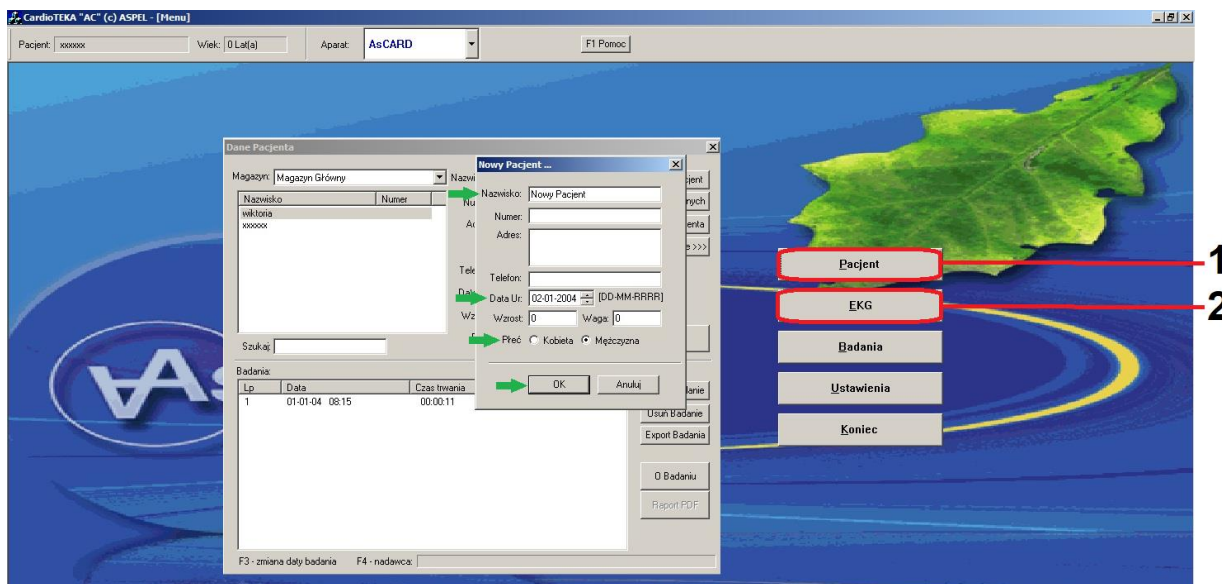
CardioTEKA "AC" (c) ASPEL - [Menu]

Pacjent: xxxxxx
Wiek: 0 Lat(a)
Aparat: AsCARD
F1 Pomoc

Dane Pacjenta

Magazyn: Magazyn Główny
Nazwisko | Numer
wiktoria
xxxxxx

Szukaj:

Badania:

| Lp | Data | Czas trwania |
|---|---|---|
| 1 | 01-01-04 08:15 | 00:00:11 |

Usuń Badanie
Export Badania
O Badaniu
Raport PDF

F3 - zmiana daty badania
F4 - nadawca:

Nowy Pacjent ...

Nazwisko: Nowy Pacjent
Numer:
Adres:
Telefon:
Data Ur: 02-01-2004 [DD-MM-RRRR]
Wzrost: 0
Waga: 0
Płeć: Kobieta Mężczyzna

OK
Anuluj

Pacjent
EKG
Badania
Ustawienia
Koniec

1
2

AS